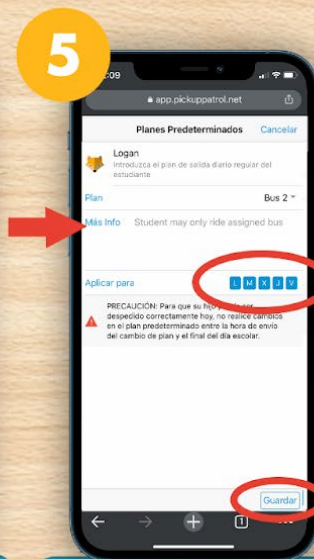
5

:09

app.pickuppatrol.net

Planes Predeterminados Cancelar

Logan
Introduzca el plan de salida diario regular del estudiante

Plan Bus 2

Más Info Student may only ride assigned bus

Aplicar para L M X J V

PRECAUCIÓN: Para que su hijo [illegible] despedido correctamente hoy, no realice cambios en el plan predeterminado entre la hora de envío del cambio de plan y el final del día escolar.

Guardar